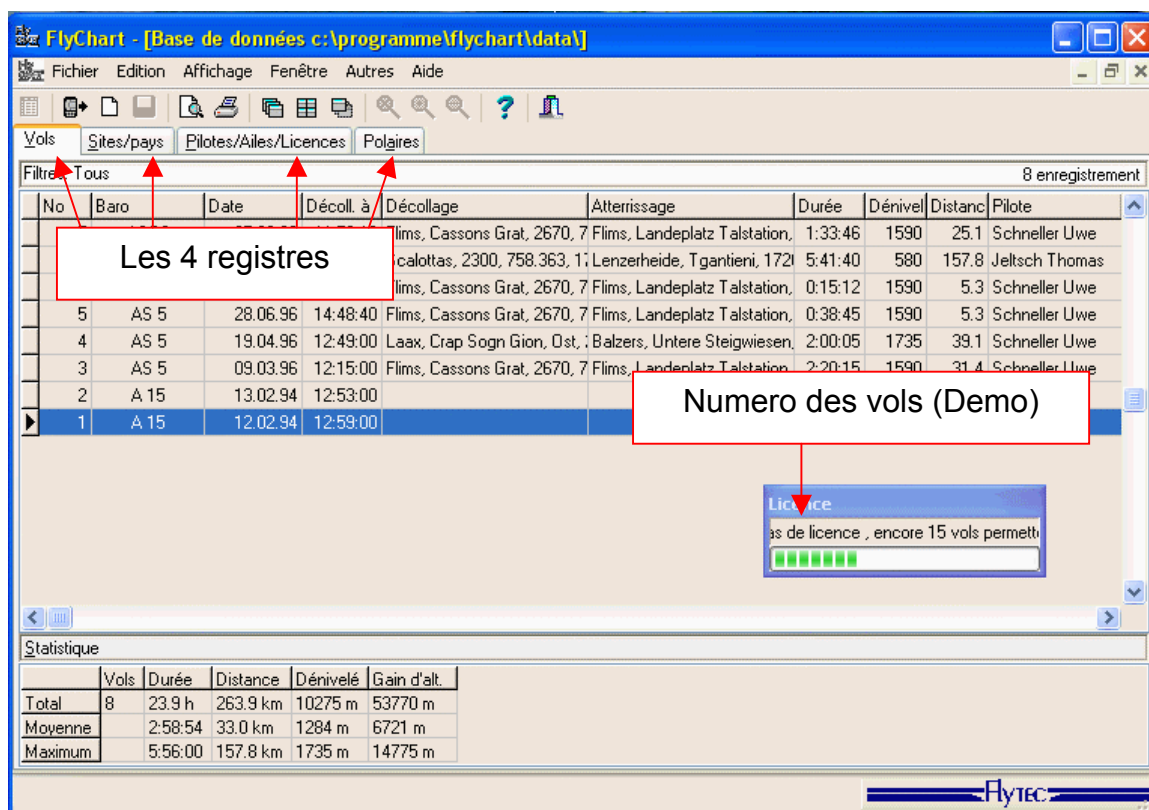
FlyChart - [Base de données c:\programme\flychart\data\]

Fichier Edition Affichage Fenêtre Autres Aide

Vols | Sites/pays | Pilotes/Ailes/Licences | Polaires

Filtre: Tous | 8 enregistrement

| No | Baro | Date | Décoll. à | Décollage | Atterrissage | Durée | Dénivel | Distanc | Pilote |
|---|---|---|---|---|---|---|---|---|---|
| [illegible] | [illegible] | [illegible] | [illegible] | Flims, Cassons Grat, 2670, 7 | Flims, Landeplatz Talstation, | 1:33:46 | 1590 | 25.1 | Schneller Uwe |
| | | | | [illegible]calottas, 2300, 758.363, 1 | Lenzerheide, Tgantieni, 172 | 5:41:40 | 580 | 157.8 | Jeltsch Thomas |
| | | | | Flims, Cassons Grat, 2670, 7 | Flims, Landeplatz Talstation, | 0:15:12 | 1590 | 5.3 | Schneller Uwe |
| 5 | AS 5 | 28.06.96 | 14:48:40 | Flims, Cassons Grat, 2670, 7 | Flims, Landeplatz Talstation, | 0:38:45 | 1590 | 5.3 | Schneller Uwe |
| 4 | AS 5 | 19.04.96 | 12:49:00 | Laax, Crap Sogn Gion, Ost, | Balzers, Untere Steigwiesen, | 2:00:05 | 1735 | 39.1 | Schneller Uwe |
| 3 | AS 5 | 09.03.96 | 12:15:00 | Flims, Cassons Grat, 2670, 7 | Flims, Landeplatz Talstation | 2:20:15 | 1590 | 31.4 | Schneller Uwe |
| 2 | A 15 | 13.02.94 | 12:53:00 | | | | | | |
| 1 | A 15 | 12.02.94 | 12:59:00 | | | | | | |

Les 4 registres

Numero des vols (Demo)

Licence
as de licence , encore 15 vols permett

Statistique

| | Vols | Durée | Distance | Dénivelé | Gain d'alt. |
|---|---|---|---|---|---|
| Total | 8 | 23.9 h | 263.9 km | 10275 m | 53770 m |
| Moyenne | | 2:58:54 | 33.0 km | 1284 m | 6721 m |
| Maximum | | 5:56:00 | 157.8 km | 1735 m | 14775 m |

Flytec